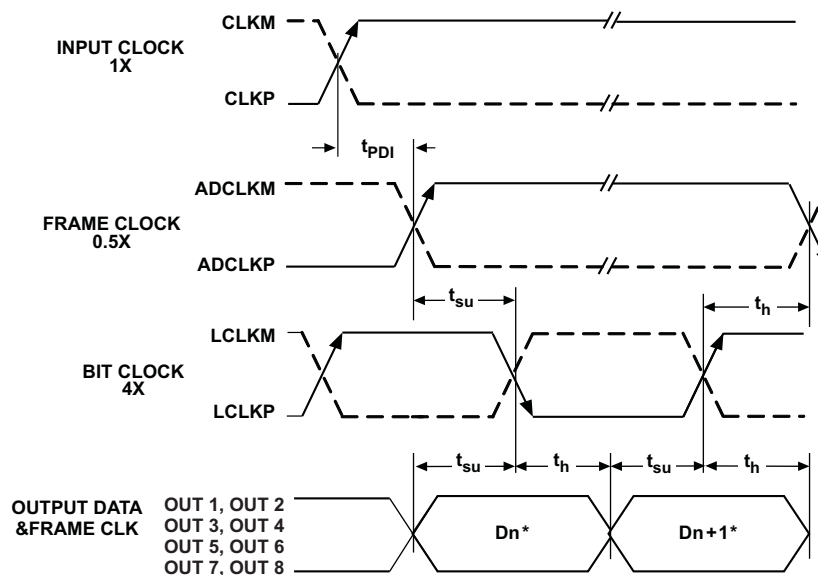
CLKM

INPUT CLOCK 1X

CLKP

$t_{PDI}$

ADCLKM

FRAME CLOCK 0.5X

ADCLKP

$t_{su}$

$t_h$

LCLKM

BIT CLOCK 4X

LCLKP

$t_{su}$

$t_h$

$t_{su}$

$t_h$

OUTPUT DATA &FRAME CLK

OUT 1, OUT 2
OUT 3, OUT 4
OUT 5, OUT 6
OUT 7, OUT 8

Dn*

Dn+1*